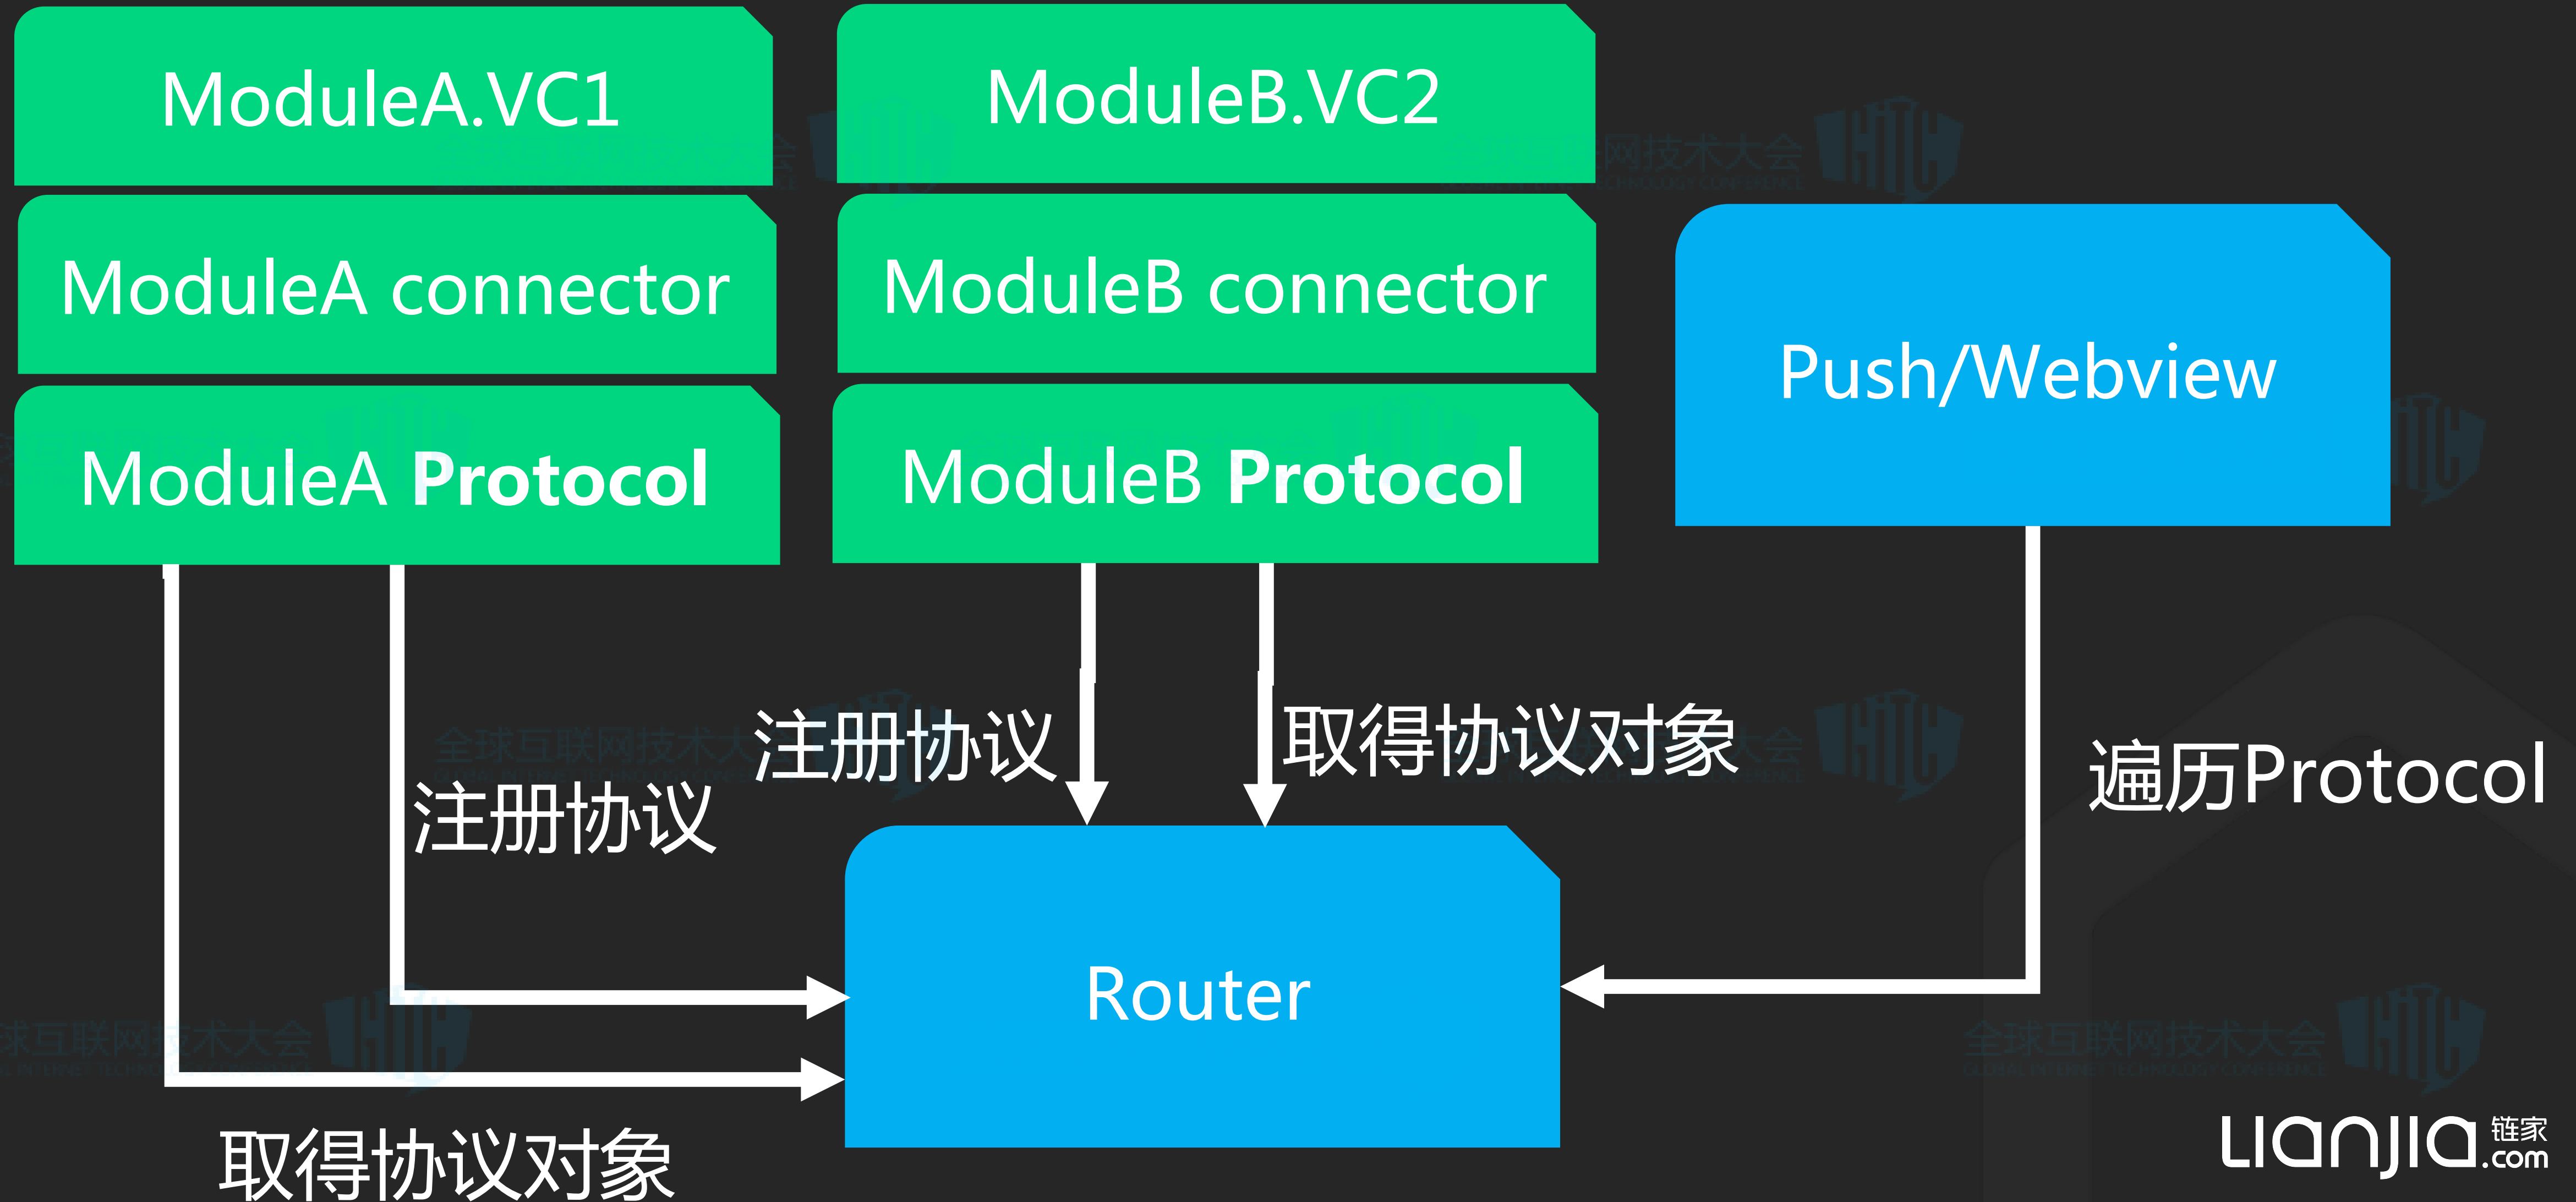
ModuleA.VC1

ModuleB.VC2

ModuleA connector

ModuleB connector

Push/Webview

ModuleA **Protocol**

ModuleB **Protocol**

注册协议

取得协议对象

遍历Protocol

注册协议

Router

取得协议对象

lianjia 链家 .com